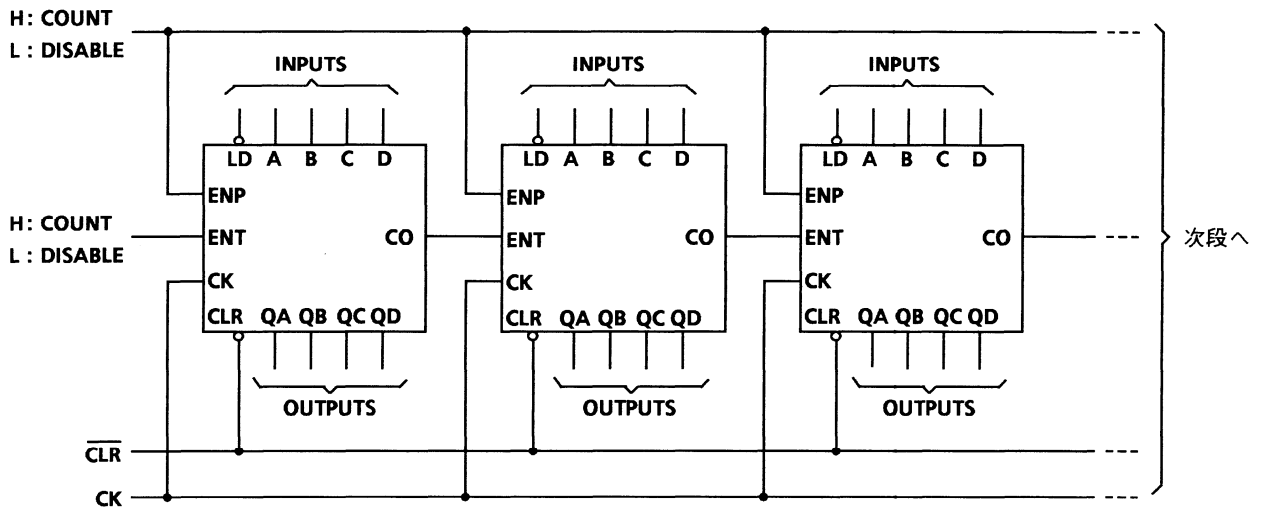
H: COUNT
L : DISABLE

H: COUNT
L : DISABLE

$\overline{CLR}$

CK

INPUTS

LD A B C D

ENP

ENT

CO

CK

CLR QA QB QC QD

OUTPUTS

INPUTS

LD A B C D

ENP

ENT

CO

CK

CLR QA QB QC QD

OUTPUTS

INPUTS

LD A B C D

ENP

ENT

CO

CK

CLR QA QB QC QD

OUTPUTS

次段へ